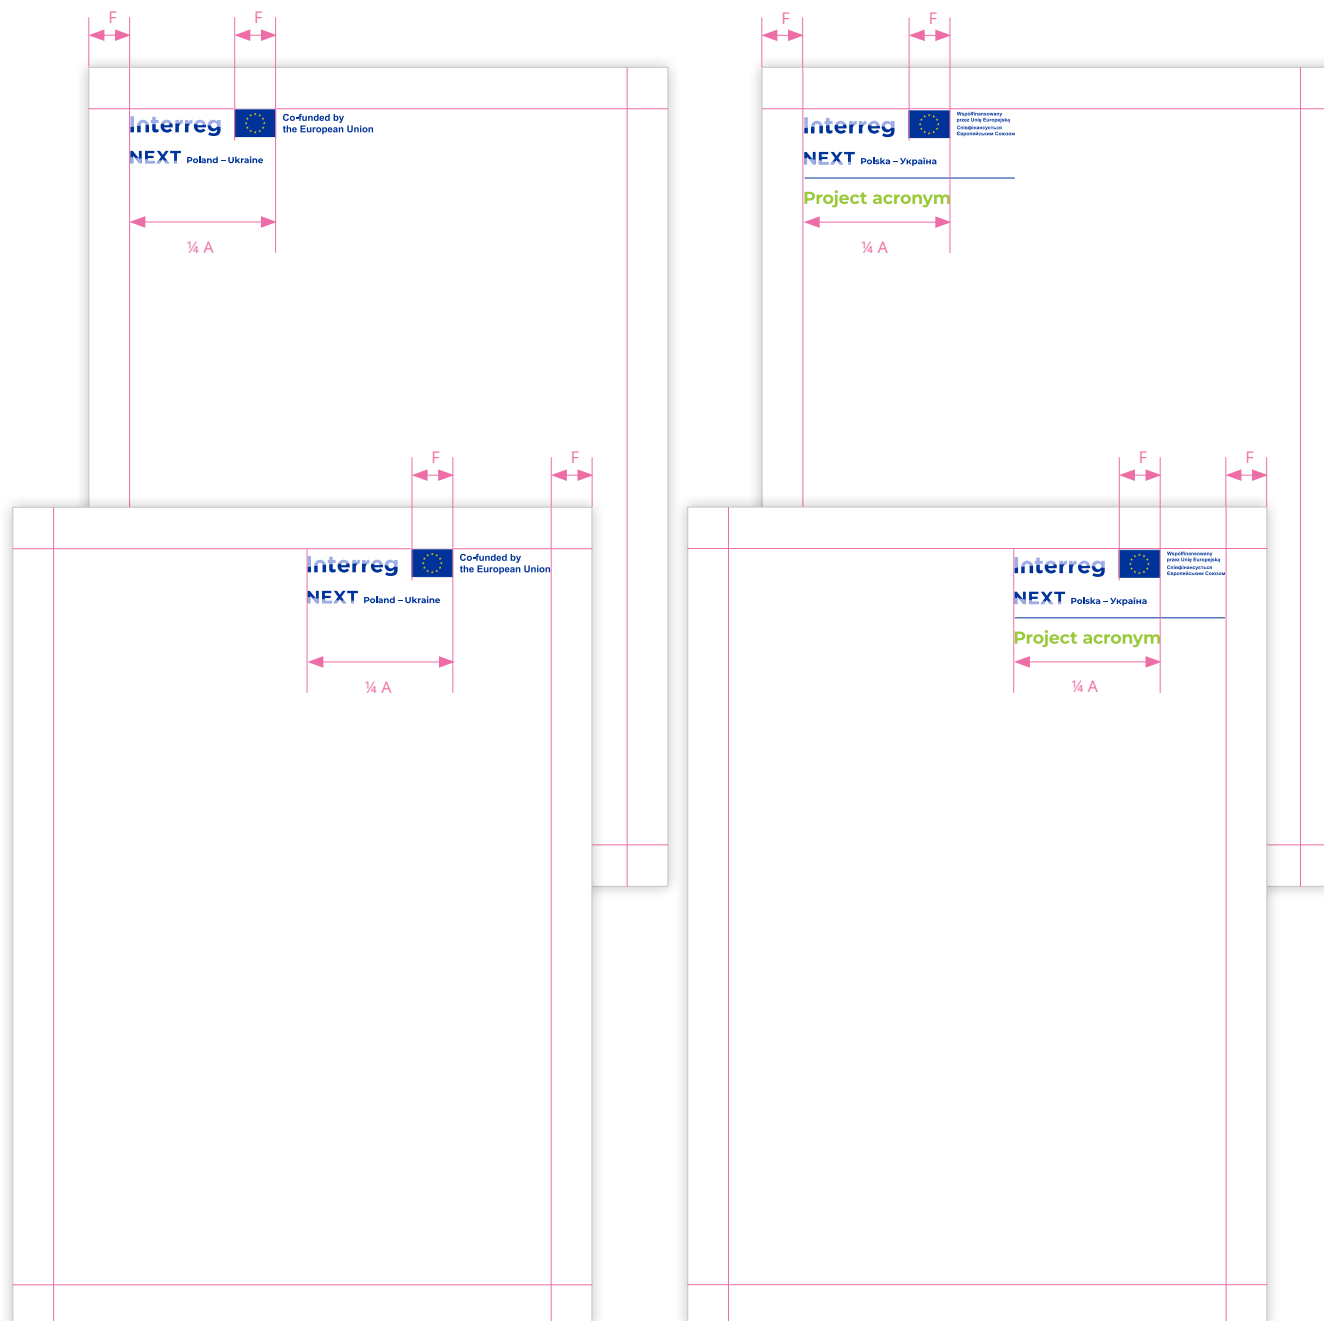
F F

Interreg Co-funded by the European Union

NEXT Poland – Ukraine

¼ A

F F

Interreg Współfinansowany przez Unię Europejską Співфінансується Європейським Союзом

NEXT Polska – Україна

Project acronym

¼ A

F F

Interreg Co-funded by the European Union

NEXT Poland – Ukraine

¼ A

F F

Interreg Współfinansowany przez Unię Europejską Співфінансується Європейським Союзом

NEXT Polska – Україна

Project acronym

¼ A